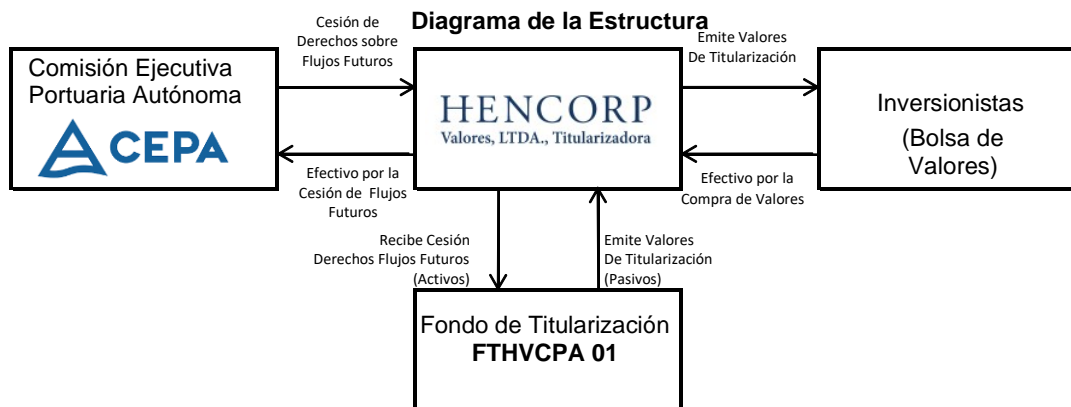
Diagrama de la Estructura

Comisión Ejecutiva Portuaria Autónoma

CEPA

Cesión de Derechos sobre Flujos Futuros

Efectivo por la Cesión de Flujos Futuros

HENCORP
Valores, LTDA., Titularizadora

Emite Valores De Titularización

Efectivo por la Compra de Valores

Inversionistas
(Bolsa de Valores)

Recibe Cesión Derechos Flujos Futuros (Activos)

Emite Valores De Titularización (Pasivos)

Fondo de Titularización
FTHVCPA 01